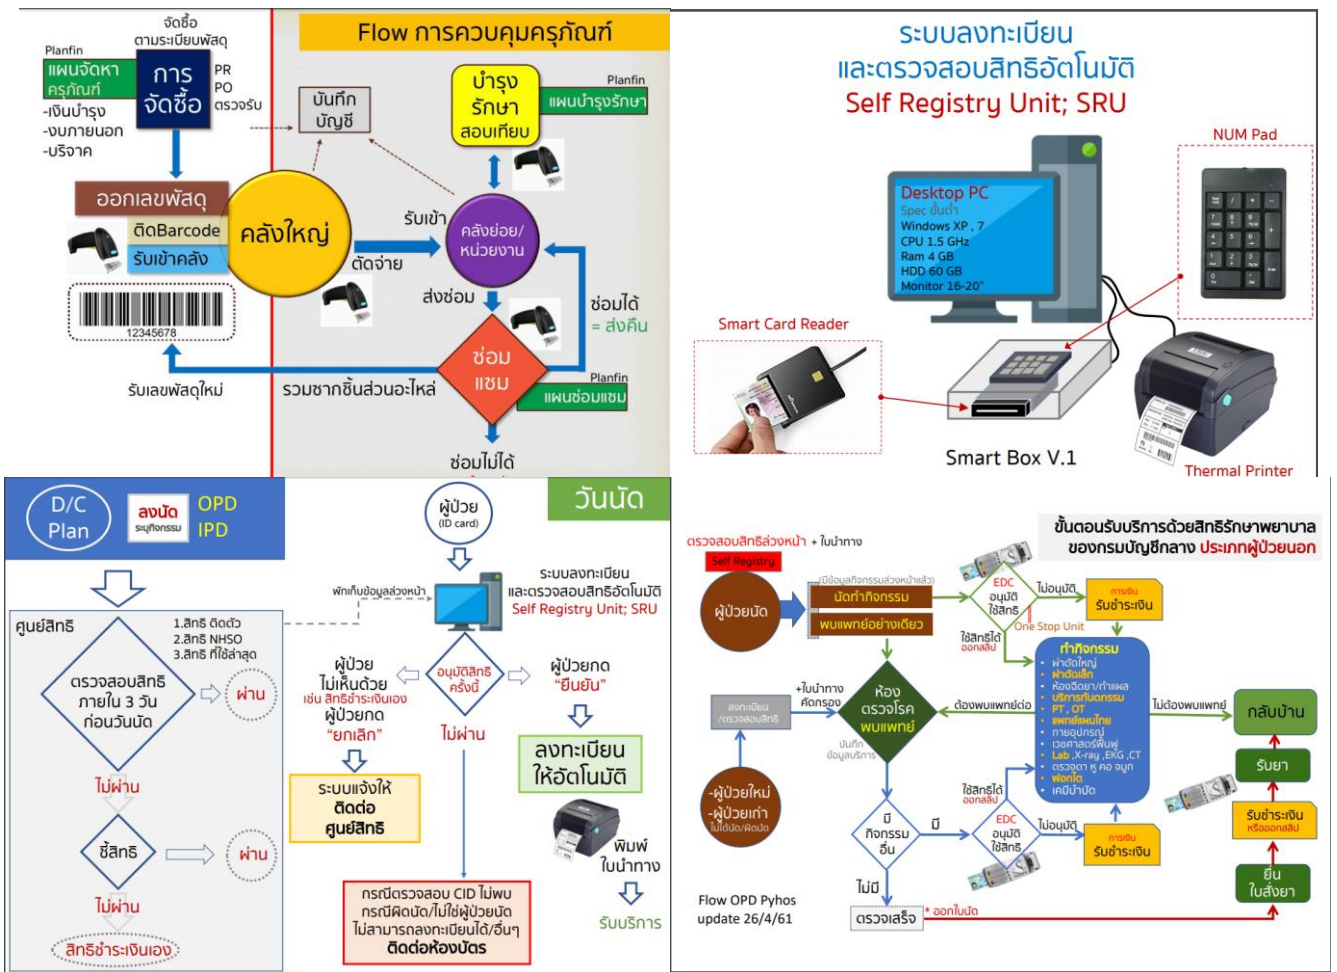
Flow การควบคุมครุภัณฑ์

จัดซื้อ ตามระเบียบพัสดุ

Planfin
แผนจัดหาครุภัณฑ์
-เงินบำรุง
-งบภายนอก
-บริจาค

การจัดซื้อ

PR
PO
ตรวจรับ

บันทึกบัญชี

บำรุงรักษา สอบเทียบ

Planfin
แผนบำรุงรักษา

ออกเลขพัสดุ
ติดBarcode
รับเข้าคลัง

12345678

คลังใหญ่

รับเข้า
ตัดจ่าย

คลังย่อย/หน่วยงาน

ส่งซ่อม

ซ่อมได้
= ส่งคืน

ซ่อมแซม

Planfin
แผนซ่อมแซม

รับเลขพัสดุใหม่
รวมซากชิ้นส่วนอะไหล่

ซ่อมไม่ได้

ระบบลงทะเบียน
และตรวจสอบสิทธิอัตโนมัติ
Self Registry Unit; SRU

NUM Pad

Desktop PC
Spec ขั้นต่ำ
Windows XP , 7
CPU 1.5 GHz
Ram 4 GB
HDD 60 GB
Monitor 16-20"

Smart Card Reader

Smart Box V.1

Thermal Printer

D/C Plan
ลงนัด ระบุกิจกรรม
OPD
IPD

วันนัด

ศูนย์สิทธิ
1.สิทธิ ติดตัว
2.สิทธิ NHSO
3.สิทธิ ที่ใช้ล่าสุด

ตรวจสอบสิทธิ ภายใน 3 วัน ก่อนวันนัด
ผ่าน
ไม่ผ่าน
ชี้สิทธิ
ผ่าน
ไม่ผ่าน
สิทธิชำระเงินเอง

ผู้ป่วย (ID card)
พักเก็บข้อมูลล่วงหน้า
ระบบลงทะเบียน
และตรวจสอบสิทธิอัตโนมัติ
Self Registry Unit; SRU

อนุมัติสิทธิ ครั้งนี้

ผู้ป่วยไม่เห็นด้วย
เช่น สิทธิชำระเงินเอง
ผู้ป่วยกด "ยกเลิก"
ไม่ผ่าน
ระบบแจ้งให้ ติดต่อ ศูนย์สิทธิ

ผู้ป่วยกด "ยืนยัน"
ลงทะเบียน ให้อัตโนมัติ
พิมพ์ ใบนำทาง
รับบริการ

กรณีตรวจสอบ CID ไม่พบ
กรณีผิดนัด/ไม่ใช่ผู้ป่วยนัด
ไม่สามารถลงทะเบียนได้/อื่นๆ
ติดต่อห้องบัตร

ขั้นตอนรับบริการด้วยสิทธิรักษาพยาบาล
ของกรมบัญชีกลาง ประเภทผู้ป่วยนอก

ตรวจสอบสิทธิล่วงหน้า + ใบนำทาง
Self Registry
ผู้ป่วยนัด
(มีข้อมูลกิจกรรมล่วงหน้าแล้ว)
นัดทำกิจกรรม
พบแพทย์อย่างเดียว

EDC อนุมัติใช้สิทธิ
ไม่อนุมัติ
การเงิน
รับชำระเงิน
One Stop Unit
ใช้สิทธิได้ ออกสลิป

ทำกิจกรรม
ผ่าตัดใหญ่
ผ่าตัดเล็ก
ห้องฉีดยา/ทำแผล
บริการทันตกรรม
PT , OT
แพทย์แผนไทย
กายอุปกรณ์
เวชศาสตร์ฟื้นฟู
Lab ,X-ray ,EKG ,CT
ตรวจตา หู คอ จมูก
ฟอกไต
เคมีบำบัด

ลงทะเบียน /ตรวจสอบสิทธิ
+ใบนำทาง คัดกรอง
ห้องตรวจโรค พบแพทย์
ต้องพบแพทย์ต่อ
ไม่ต้องพบแพทย์
กลับบ้าน
บันทึก ข้อมูลบริการ

-ผู้ป่วยใหม่
-ผู้ป่วยเก่า
ไม่ได้นัด/ผิดนัด

มีกิจกรรม อื่น
มี
ไม่มี
ใช้สิทธิได้ ออกสลิป
EDC อนุมัติใช้สิทธิ
ไม่อนุมัติ
การเงิน
รับชำระเงิน

รับยา
รับชำระเงิน หรือออกสลิป
ยื่น ใบสั่งยา

Flow OPD Pyhos
update 26/4/61

ตรวจเสร็จ
* ออกใบนัด